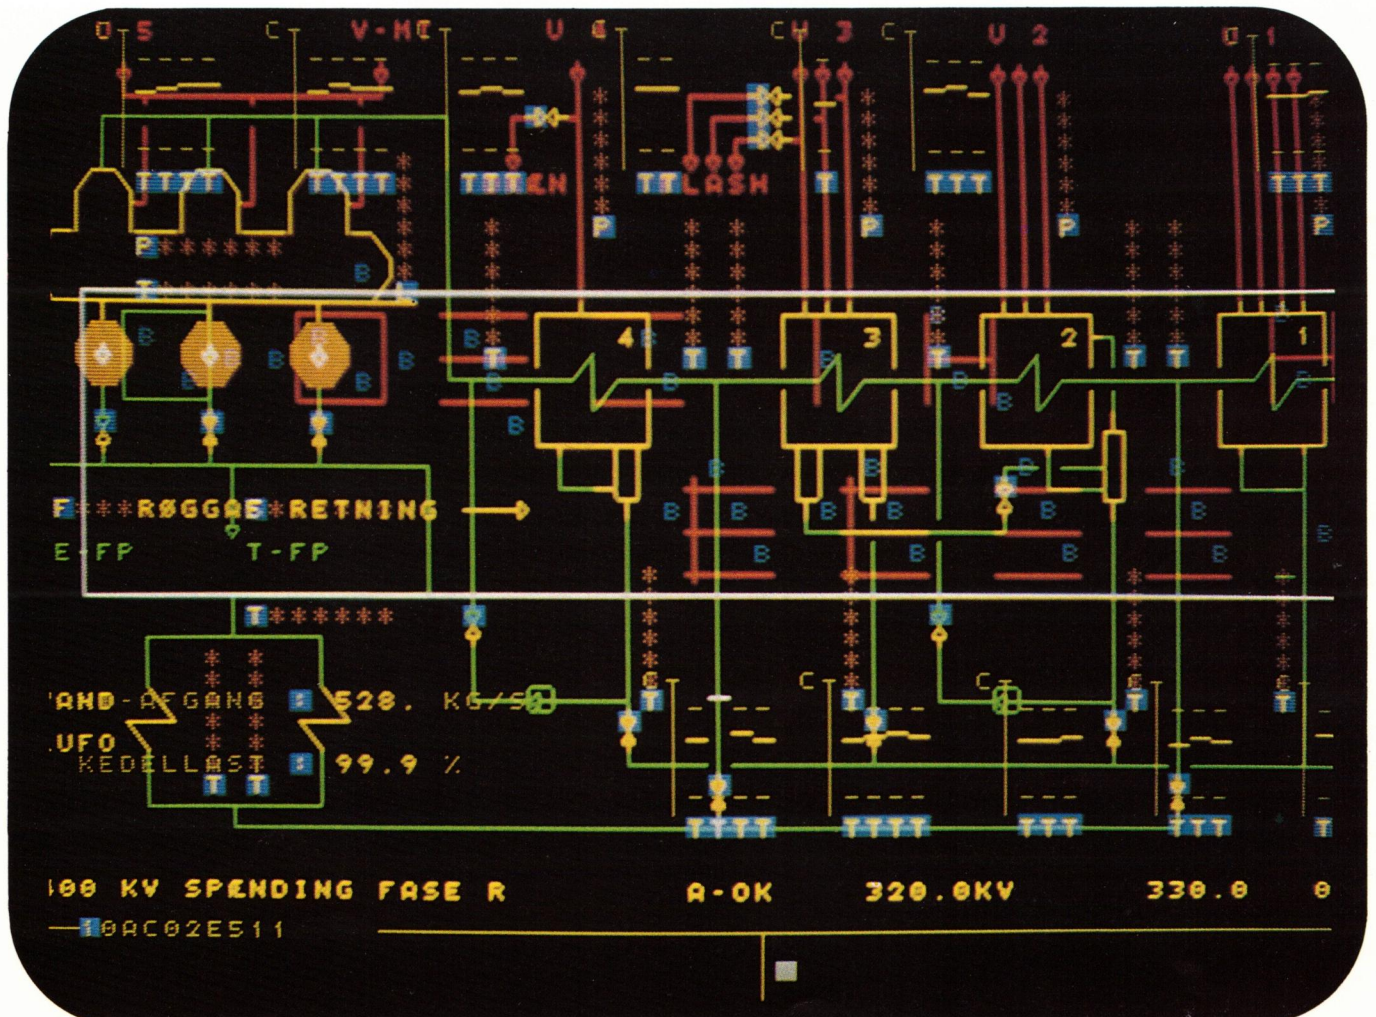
O 5 C V-MC U 6 CH 3 C U 2 O 1

TTTT TTTT TTT EN TT LASH T TTT TTT

P P P P P

P******

T

B B B B B

4 3 2 1

T T T T T T

B B B B B B B B B B B

F***RØGGAS*RETNING

E-FP T-FP

T******

'AND-AFGANG 528. KG/S

.UFO
KEDELLAST 99.9 %

C C

T T T T

TTTT TTTT TTT TTT T

400 KV SPÆNDING FASE R A-OK 320.0KV 330.0 0

10AC02E511